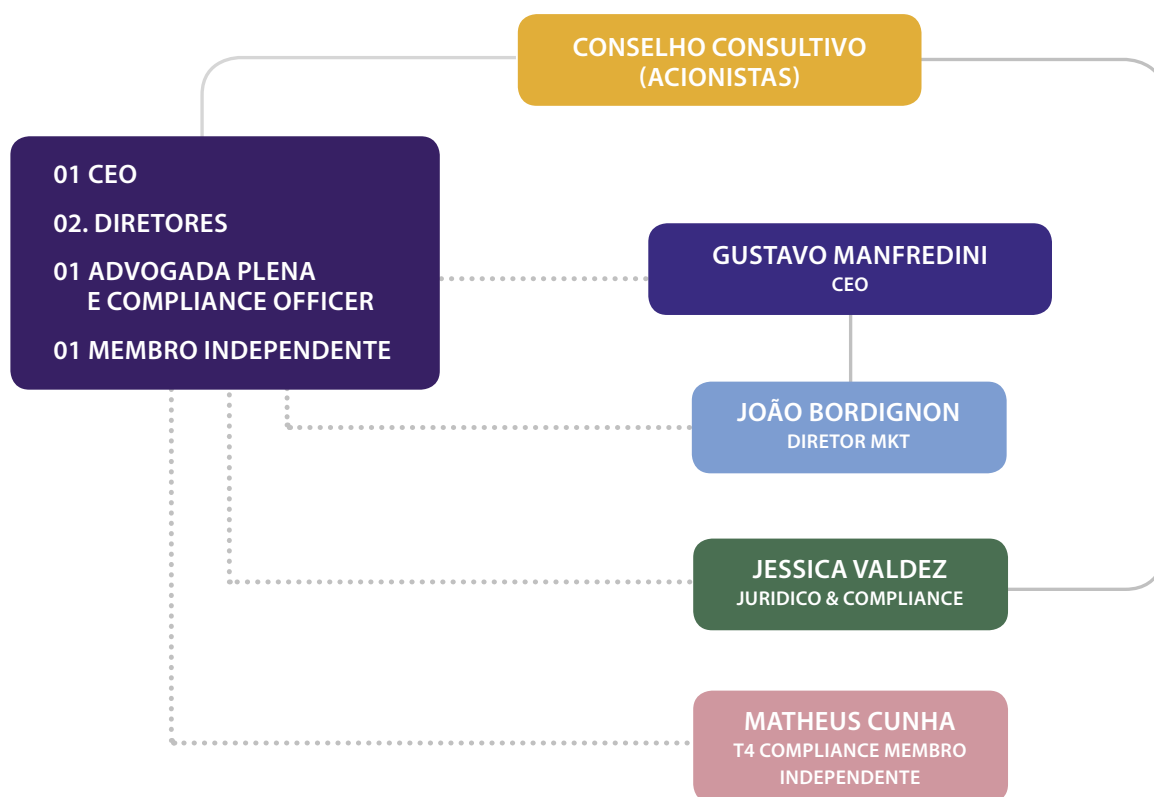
CONSELHO CONSULTIVO
(ACIONISTAS)

01 CEO

02. DIRETORES

01 ADVOGADA PLENA
E COMPLIANCE OFFICER

01 MEMBRO INDEPENDENTE

GUSTAVO MANFREDINI
CEO

JOÃO BORDIGNON
DIRETOR MKT

JESSICA VALDEZ
JURIDICO & COMPLIANCE

MATHEUS CUNHA
T4 COMPLIANCE MEMBRO
INDEPENDENTE